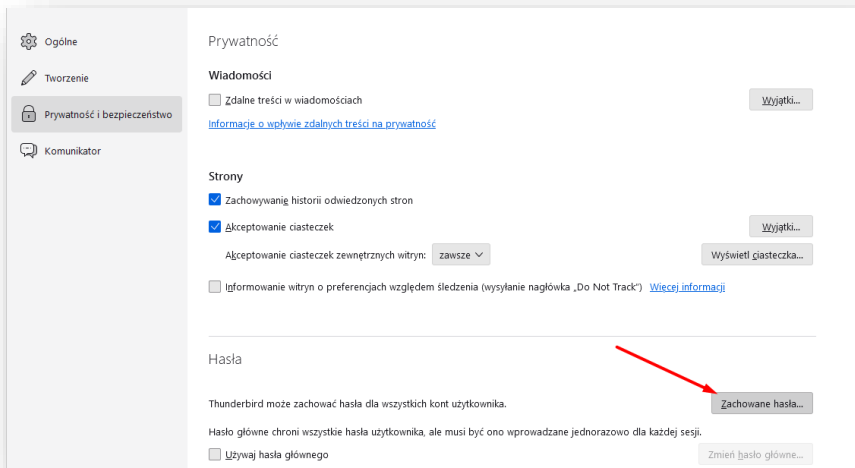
Ogólne
Tworzenie
Prywatność i bezpieczeństwo
Komunikator

Prywatność

Wiadomości

Zdalne treści w wiadomościach

Wyjątki...

Informacje o wpływie zdalnych treści na prywatność

Strony

Zachowywanie historii odwiedzonych stron

Akceptowanie ciasteczek

Wyjątki...

Akceptowanie ciasteczek zewnętrznych witryn: zawsze

Wyświetl ciasteczka...

Informowanie witryn o preferencjach względem śledzenia (wysyłanie nagłówka „Do Not Track") Więcej informacji

Hasła

Thunderbird może zachować hasła dla wszystkich kont użytkownika.

Zachowane hasła...

Hasło główne chroni wszystkie hasła użytkownika, ale musi być ono wprowadzane jednorazowo dla każdej sesji.

Używaj hasła głównego

Zmień hasło główne...